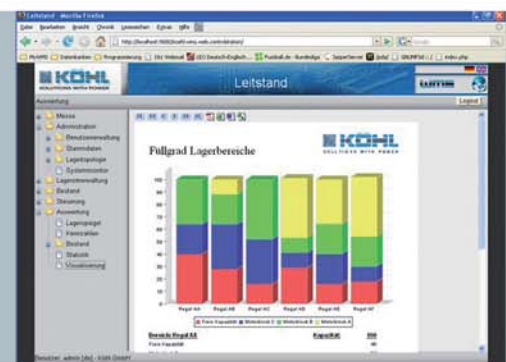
Leitstand - Mozilla Firefox

Datei Bearbeiten Ansicht Chronik Lesezeichen Extras Hilfe

http://localhost:8080/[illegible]

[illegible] Datenbanken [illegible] Programmierung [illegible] LEO Deutsch-Englisch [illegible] Fussball.de - Bundesliga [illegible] index.php

KÖHL
SOLUTIONS WITH POWER

Leitstand

Auswertung

Logout

Messe
Administration
Benutzerverwaltung
Stammdaten
Lagertopologie
Systemmonitor
Lagerverwaltung
Bestand
Steuerung
Auswertung
Lagerspiegel
Kennzahlen
Bestand
Statistik
Visualisierung

KÖHL
SOLUTIONS WITH POWER

Füllgrad Lagerbereiche

100
90
80
70
60
50
40
30
20
10
0

Regal A1 Regal A2 Regal A3 Regal A4 Regal A5 Regal A6

Freie Kapazität Warenkreis A Warenkreis B Warenkreis C

Bereich Regal A1 Kapazität
Freie Kapazität

Benutzer: admin [de] - KÖHL GmbH